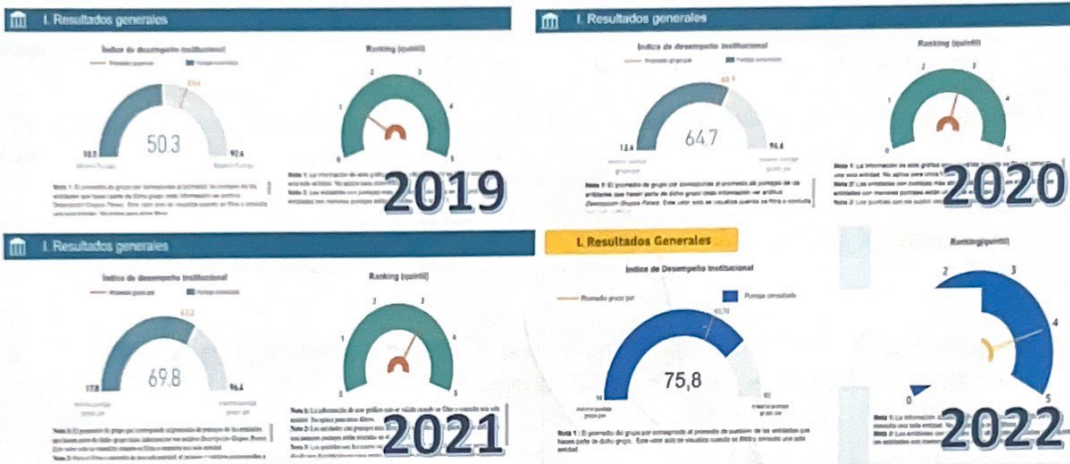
I. Resultados generales

Indice de desempeño institucional

Promedio grupo par — Puntaje consultado

65.4

50.3

10.1 — 92.4

Ranking (quintil)

1 2 3 4 5

0

Nota 1: El promedio de grupo par corresponde al promedio de puntajes de las entidades que hacen parte de dicho grupo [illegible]

Nota 1: La información de este gráfico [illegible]

Nota 2: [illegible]

2019

I. Resultados generales

Indice de desempeño institucional

Promedio grupo par — Puntaje consultado

60.7

64.7

12.6 — 94.6

Ranking (quintil)

1 2 3 4

0 5

Nota 1: El promedio de grupo par corresponde al promedio de puntajes de las entidades que hacen parte de dicho grupo (más información ver archivo Desempeño Grupos Pares). Este valor solo se visualiza cuando se filtra o consulta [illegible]

Nota 1: La información de este gráfico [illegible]

Nota 2: Las entidades con puntajes más altos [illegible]

Nota 3: Los quintiles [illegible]

2020

I. Resultados generales

Indice de desempeño institucional

Promedio grupo par — Puntaje consultado

63.2

69.8

17.0 — 96.4

Ranking (quintil)

1 2 3 4

0 5

Nota 1: El promedio de grupo par corresponde al promedio de puntajes de las entidades que hacen parte de dicho grupo (más información ver archivo Desempeño Grupos Pares). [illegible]

Nota 2: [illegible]

Nota 1: La información de este gráfico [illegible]

Nota 2: La entidades con puntajes más altos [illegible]

2021

I. Resultados Generales

Indice de Desempeño Institucional

Promedio grupo par — Puntaje consultado

65,70

75,8

14 — 93

Nota 1: El promedio del grupo par corresponde al promedio de puntaje de las entidades que hacen parte de dicho grupo. Este valor solo se visualiza cuando se filtra y consulta una sola entidad

Ranking(quintil)

2 3

4

0 5

Nota 1: La información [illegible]

Nota 2: Las entidades con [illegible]

2022